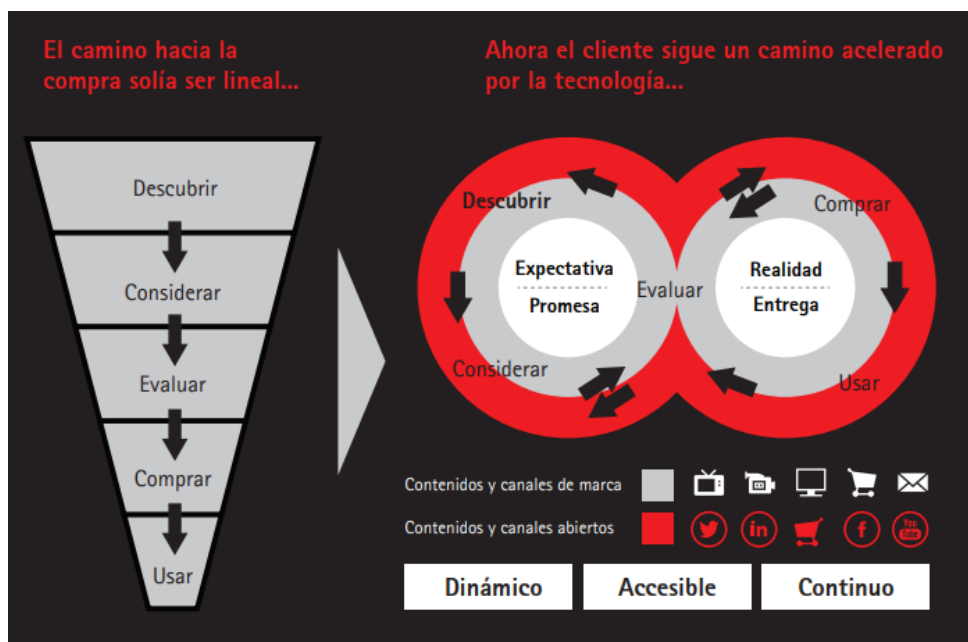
El camino hacia la compra solía ser lineal...

Descubrir
Considerar
Evaluar
Comprar
Usar

Ahora el cliente sigue un camino acelerado por la tecnología...

Descubrir
Expectativa
Promesa
Evaluar
Considerar
Realidad
Entrega
Comprar
Usar

Contenidos y canales de marca
Contenidos y canales abiertos

Dinámico
Accesible
Continuo